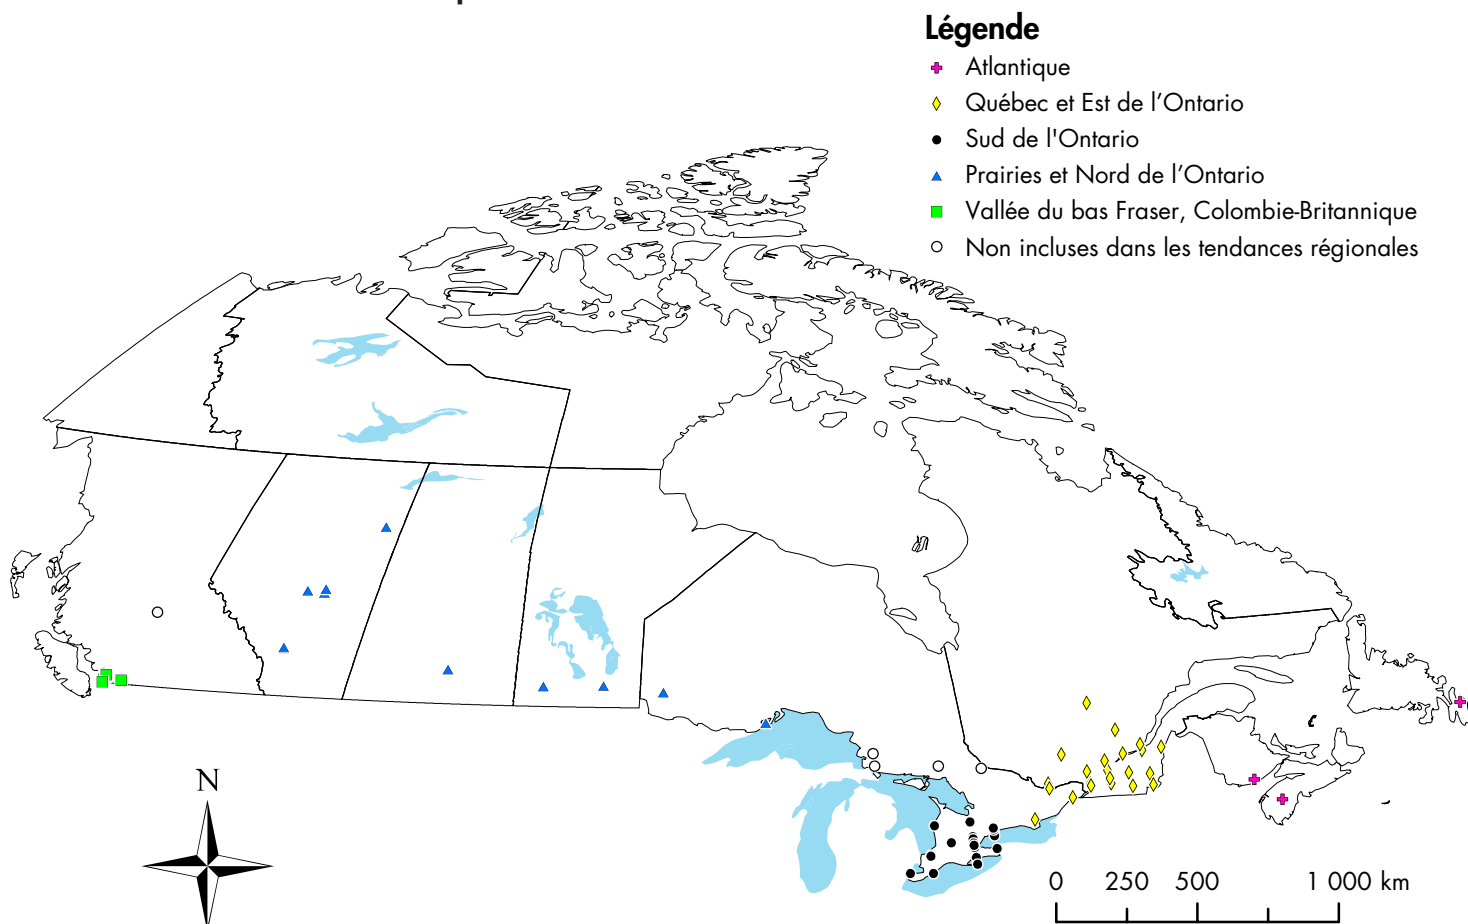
Légende
Atlantique
Québec et Est de l'Ontario
Sud de l'Ontario
Prairies et Nord de l'Ontario
Vallée du bas Fraser, Colombie-Britannique
Non incluses dans les tendances régionales

N

0 250 500 1 000 km